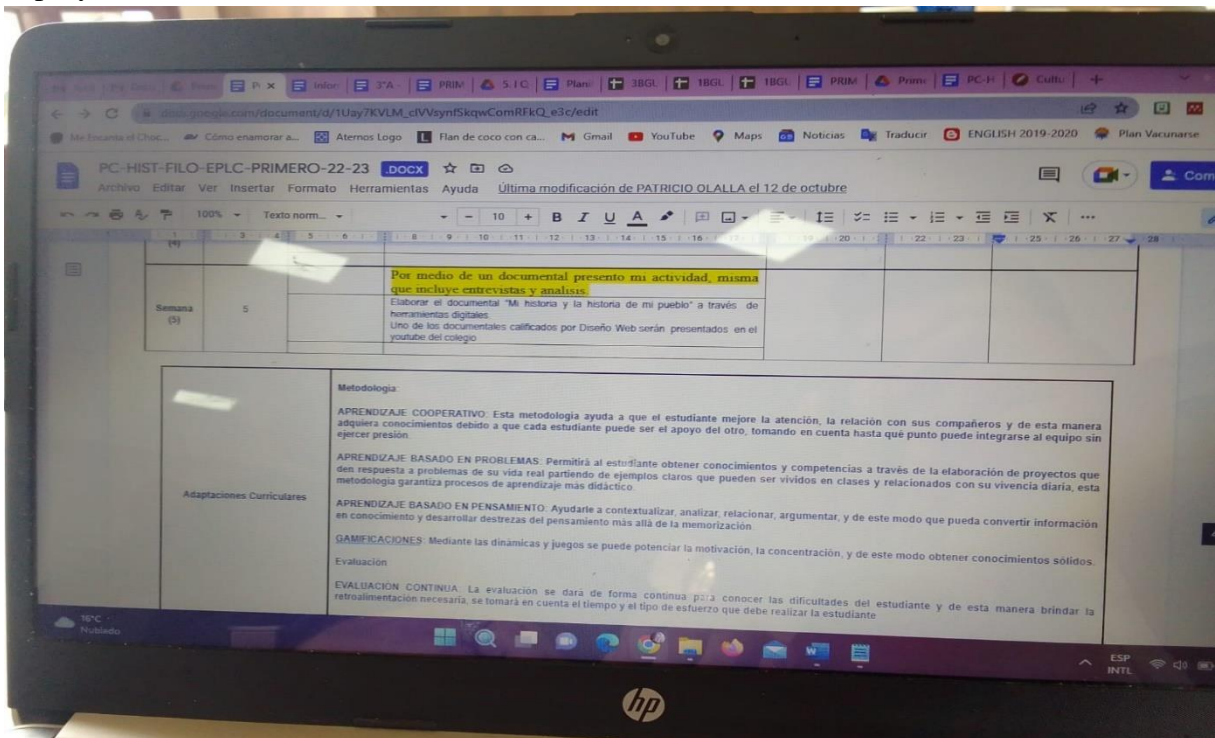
PC-HIST-FILO-EPLC-PRIMERO-22-23 .DOCX
Archivo Editar Ver Insertar Formato Herramientas Ayuda Última modificación de PATRICIO OLALLA el 12 de octubre

docs.google.com/document/d/1Uay7KVLM_clVVsynfSkqwComRFkQ_e3c/edit

Me Encanta el Choc... Cómo enamorar a... Aternos Logo Flan de coco con ca... Gmail YouTube Maps Noticias Traducir ENGLISH 2019-2020 Plan Vacunarse

100% Texto norm... 10 B I U A

Com

| Semana (5) | 5 | | Por medio de un documental presento mi actividad, misma que incluye entrevistas y analisis. |
|---|---|---|---|
| | | | Elaborar el documental "Mi historia y la historia de mi pueblo" a través de herramientas digitales. |
| | | | Uno de los documentales calificados por Diseño Web serán presentados en el youtube del colegio |

| Adaptaciones Curriculares | Metodología: |
|---|---|

APRENDIZAJE COOPERATIVO: Esta metodología ayuda a que el estudiante mejore la atención, la relación con sus compañeros y de esta manera adquiera conocimientos debido a que cada estudiante puede ser el apoyo del otro, tomando en cuenta hasta qué punto puede integrarse al equipo sin ejercer presión.

APRENDIZAJE BASADO EN PROBLEMAS: Permitirá al estudiante obtener conocimientos y competencias a través de la elaboración de proyectos que den respuesta a problemas de su vida real partiendo de ejemplos claros que pueden ser vividos en clases y relacionados con su vivencia diaria, esta metodología garantiza procesos de aprendizaje más didáctico.

APRENDIZAJE BASADO EN PENSAMIENTO: Ayudarle a contextualizar, analizar, relacionar, argumentar, y de este modo que pueda convertir información en conocimiento y desarrollar destrezas del pensamiento más allá de la memorización.

GAMIFICACIONES: Mediante las dinámicas y juegos se puede potenciar la motivación, la concentración, y de este modo obtener conocimientos sólidos.

Evaluación

EVALUACION CONTINUA: La evaluación se dará de forma continua para conocer las dificultades del estudiante y de esta manera brindar la retroalimentación necesaria, se tomará en cuenta el tiempo y el tipo de esfuerzo que debe realizar la estudiante

16°C Nublado

ESP INTL

hp